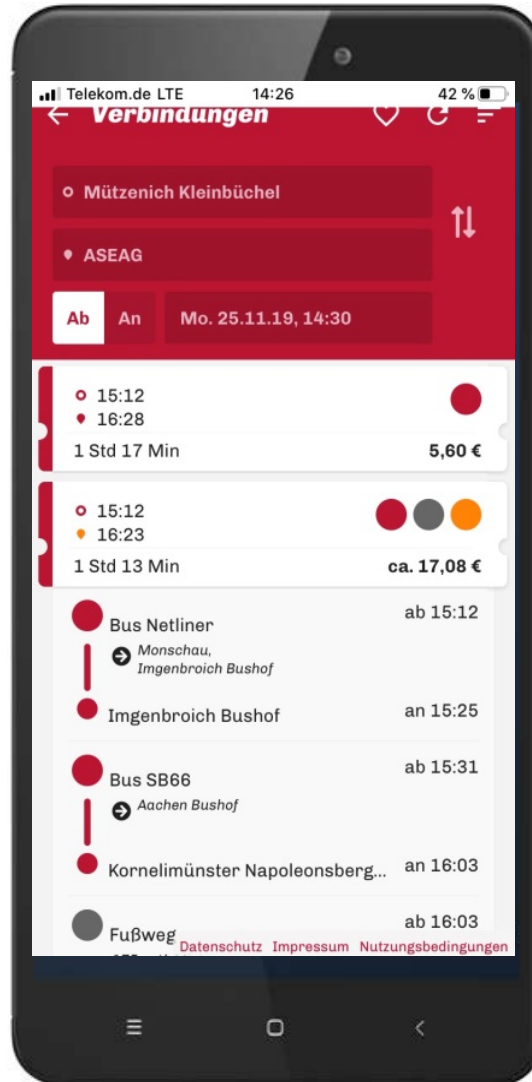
Telekom.de LTE 14:26 42 %

Verbindungen

Mützenich Kleinbüchel

ASEAG

Ab An Mo. 25.11.19, 14:30

15:12
16:28
1 Std 17 Min 5,60 €

15:12
16:23
1 Std 13 Min ca. 17,08 €

Bus Netliner ab 15:12
Monschau, Imgenbroich Bushof
Imgenbroich Bushof an 15:25

Bus SB66 ab 15:31
Aachen Bushof
Kornelimünster Napoleonsberg... an 16:03

Fußweg ab 16:03

Datenschutz Impressum Nutzungsbedingungen